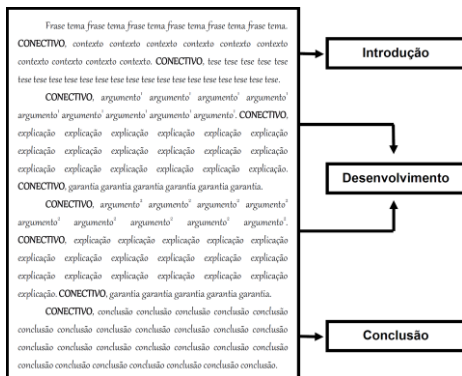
Frase tema frase tema frase tema frase tema frase tema frase tema. CONECTIVO, contexto contexto contexto contexto contexto contexto contexto contexto contexto contexto. CONECTIVO, tese tese tese tese tese tese tese tese tese tese tese tese tese tese tese tese tese tese tese tese tese.

CONECTIVO, argumento¹ argumento¹ argumento¹ argumento¹ argumento¹ argumento¹ argumento¹ argumento¹. CONECTIVO, explicação explicação explicação explicação explicação explicação explicação explicação explicação explicação explicação explicação explicação explicação explicação explicação explicação explicação. CONECTIVO, garantia garantia garantia garantia garantia garantia.

CONECTIVO, argumento² argumento² argumento² argumento² argumento² argumento² argumento² argumento² argumento². CONECTIVO, explicação explicação explicação explicação explicação explicação explicação explicação explicação explicação explicação explicação explicação explicação explicação explicação explicação explicação explicação. CONECTIVO, garantia garantia garantia garantia garantia.

CONECTIVO, conclusão conclusão conclusão conclusão conclusão conclusão conclusão conclusão conclusão conclusão conclusão conclusão conclusão conclusão conclusão conclusão conclusão conclusão conclusão conclusão conclusão conclusão conclusão conclusão conclusão conclusão.

Introdução

Desenvolvimento

Conclusão